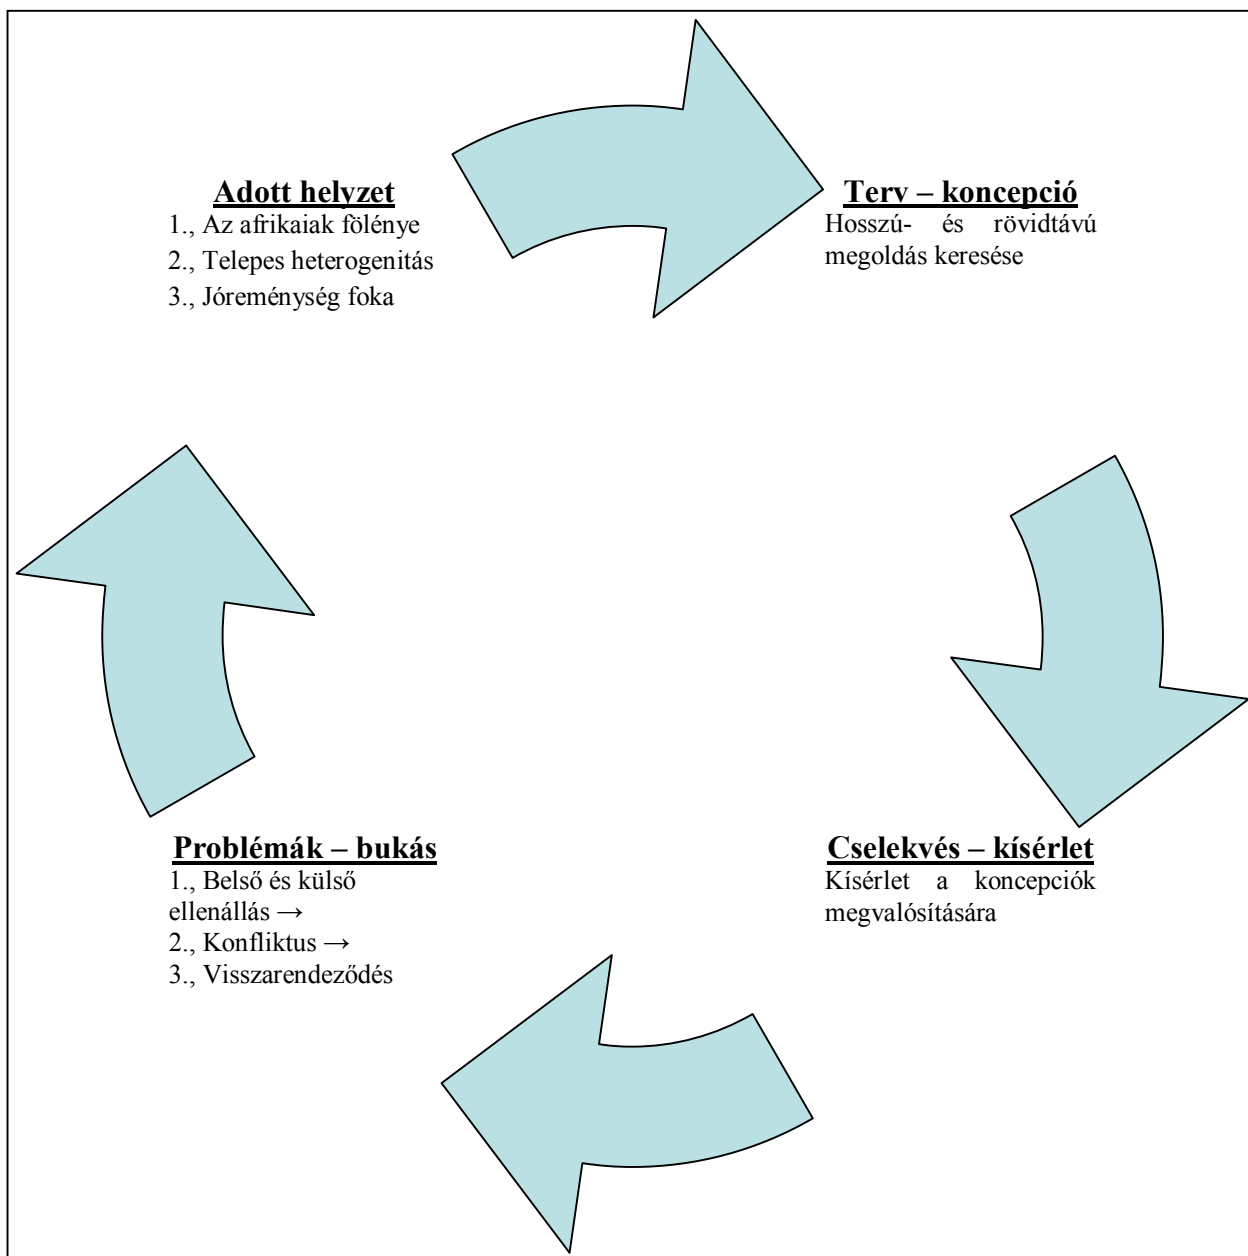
**Adott helyzet**
1., Az afrikaiak fölénye
2., Telepes heterogenitás
3., Jóreménység foka

**Terv – koncepció**
Hosszú- és rövidtávú megoldás keresése

**Cselekvés – kísérlet**
Kísérlet a koncepciók megvalósítására

**Problémák – bukás**
1., Belső és külső ellenállás →
2., Konfliktus →
3., Visszarendeződés